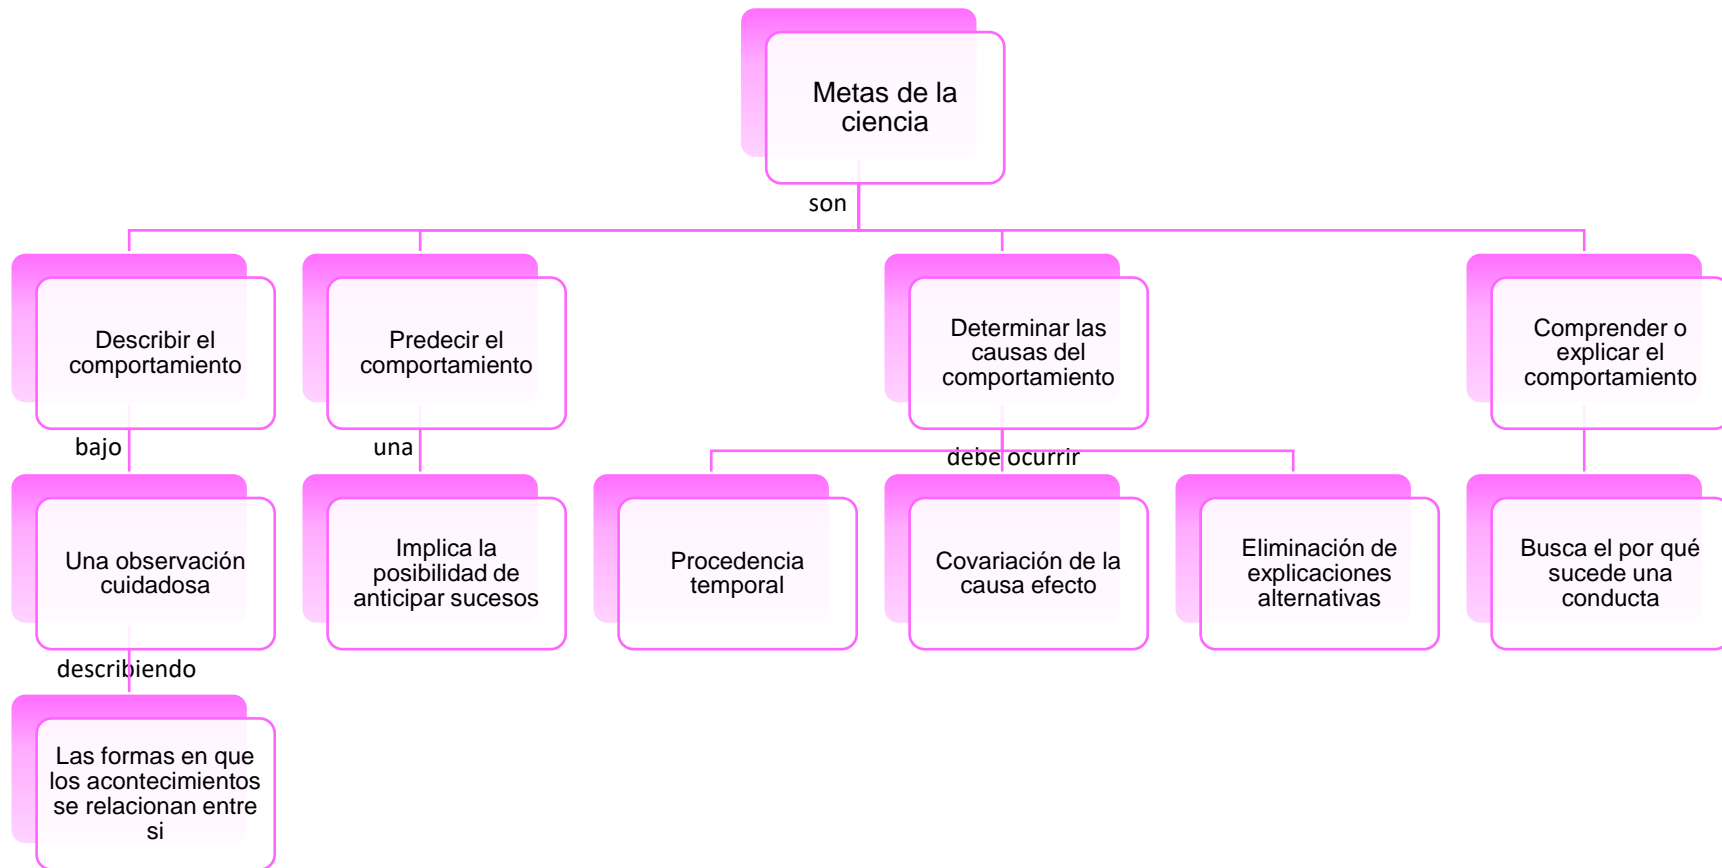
Metas de la ciencia

son

Describir el comportamiento

bajo

Una observación cuidadosa

describiendo

Las formas en que los acontecimientos se relacionan entre si

Predecir el comportamiento

una

Implica la posibilidad de anticipar sucesos

Determinar las causas del comportamiento

debe ocurrir

Procedencia temporal

Covariación de la causa efecto

Eliminación de explicaciones alternativas

Comprender o explicar el comportamiento

Busca el por qué sucede una conducta